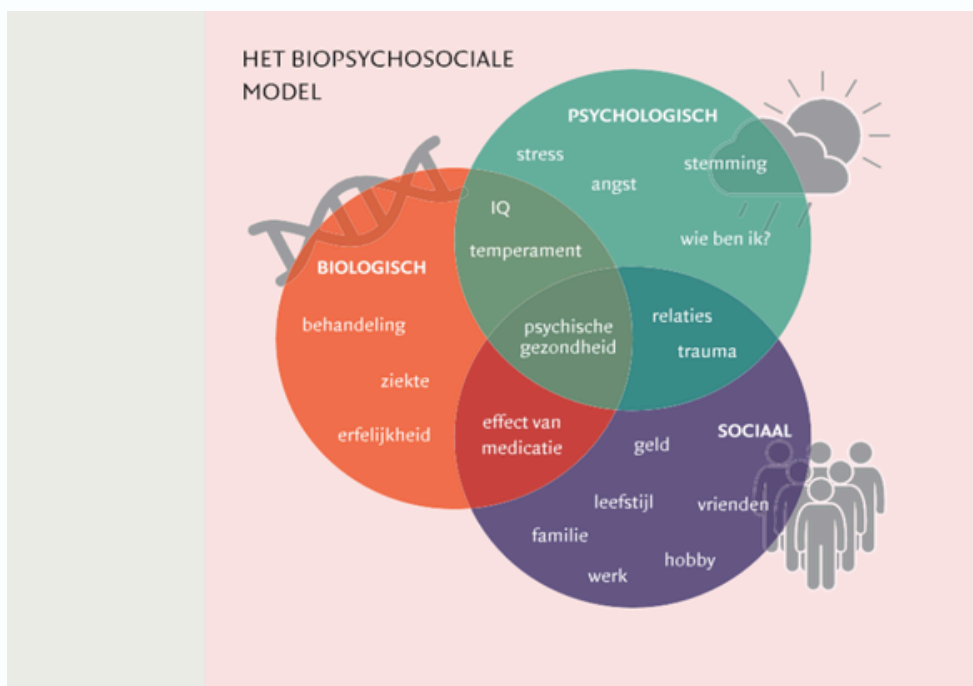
HET BIOPSYCHOSOCIALE MODEL

PSYCHOLOGISCH

stress

angst

stemming

wie ben ik?

IQ

temperament

BIOLOGISCH

behandeling

ziekte

erfelijkheid

psychische gezondheid

relaties

trauma

effect van medicatie

SOCIAAL

geld

leefstijl

vrienden

familie

hobby

werk